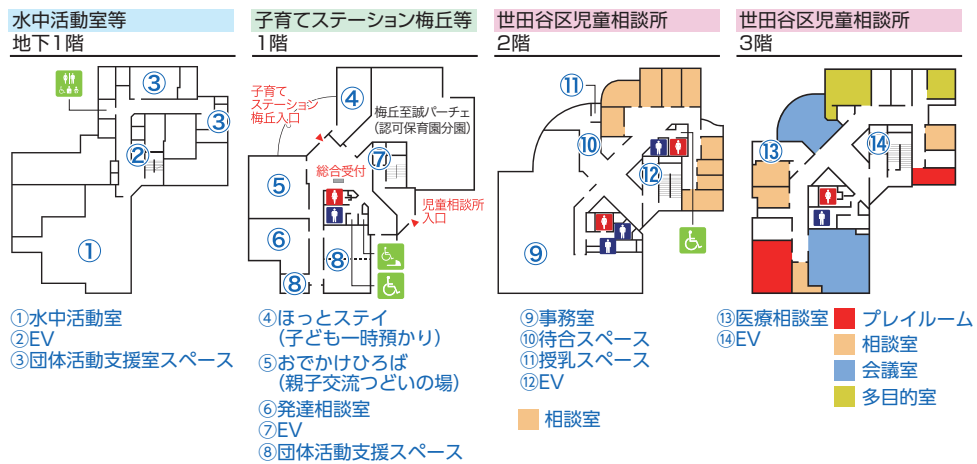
水中活動室等
地下1階

③
③
②
①

①水中活動室
②EV
③団体活動支援室スペース

子育てステーション梅丘等
1階

子育てステーション梅丘入口
④
梅丘至誠バーチェ
(認可保育園分園)
総合受付
⑦
⑤
児童相談所入口
⑥
⑧
⑧

④ほっとステイ
(子ども一時預かり)
⑤おでかけひろば
(親子交流つどいの場)
⑥発達相談室
⑦EV
⑧団体活動支援スペース

世田谷区児童相談所
2階

⑪
⑩
⑫
⑨

⑨事務室
⑩待合スペース
⑪授乳スペース
⑫EV

相談室

世田谷区児童相談所
3階

⑬
⑭

⑬医療相談室
⑭EV

プレイルーム
相談室
会議室
多目的室